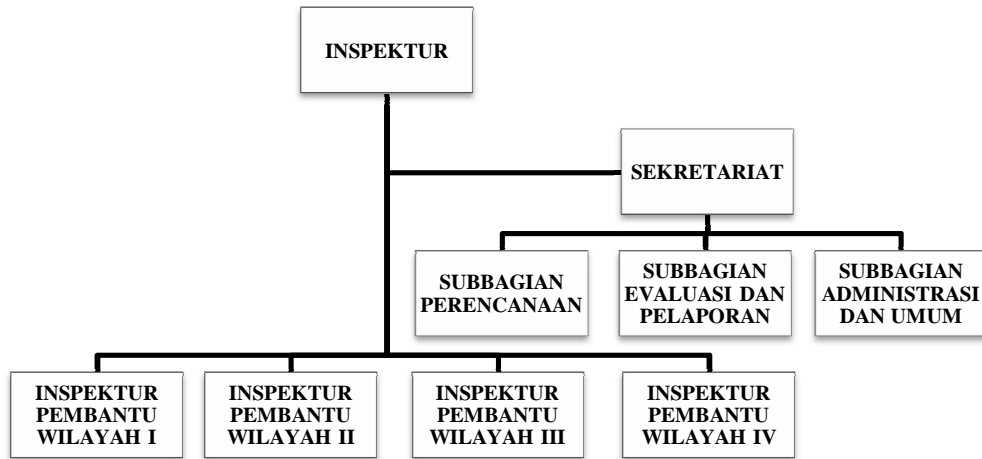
INSPEKTUR

SEKRETARIAT

SUBBAGIAN PERENCANAAN

SUBBAGIAN EVALUASI DAN PELAPORAN

SUBBAGIAN ADMINISTRASI DAN UMUM

INSPEKTUR PEMBANTU WILAYAH I

INSPEKTUR PEMBANTU WILAYAH II

INSPEKTUR PEMBANTU WILAYAH III

INSPEKTUR PEMBANTU WILAYAH IV